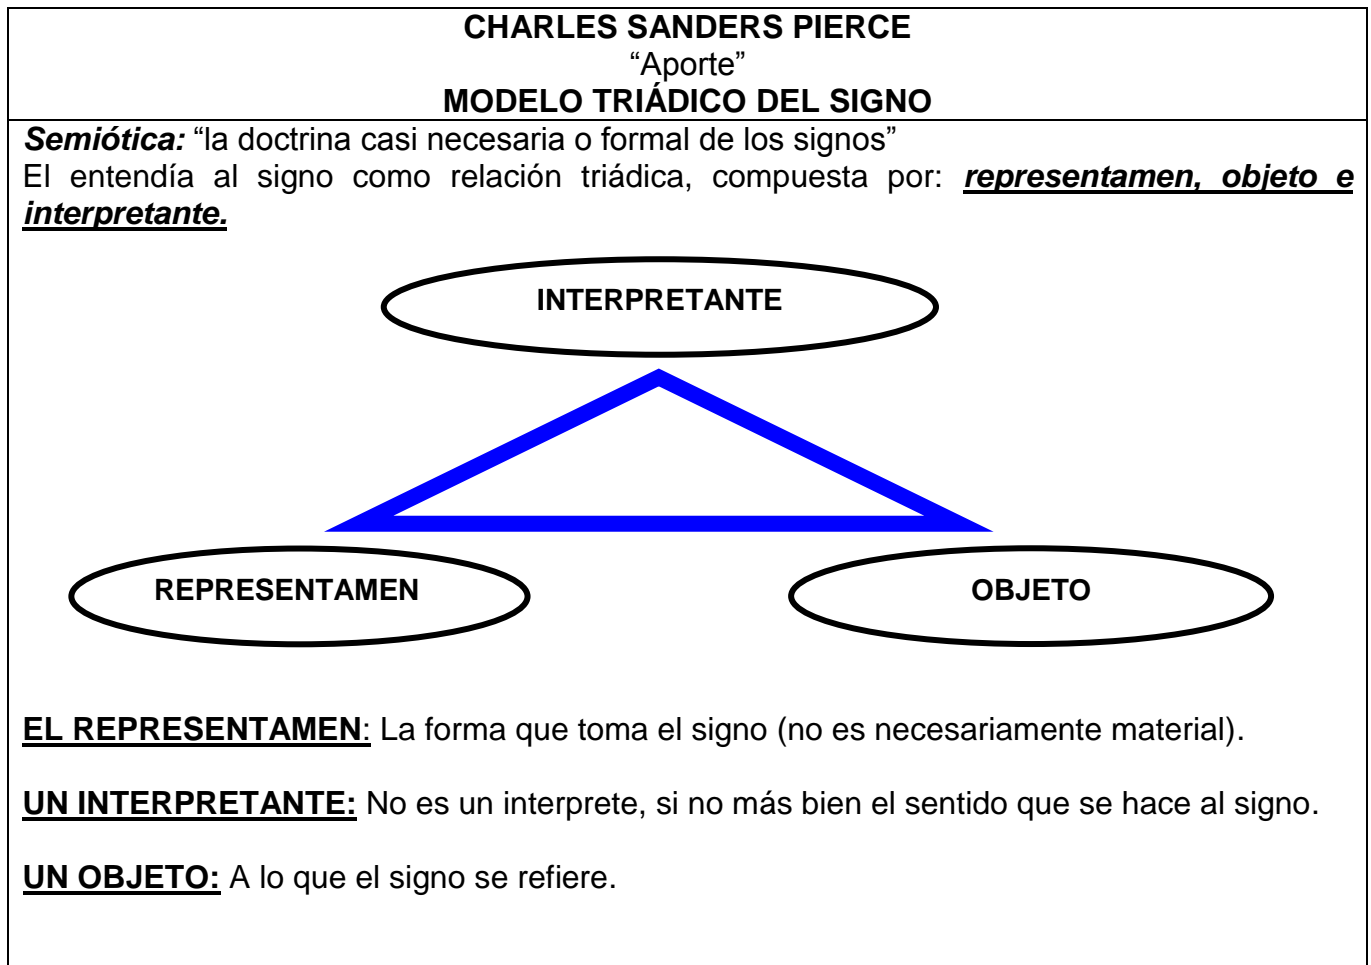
CHARLES SANDERS PIERCE
"Aporte"
MODELO TRIÁDICO DEL SIGNO

Semiótica: "la doctrina casi necesaria o formal de los signos"
El entendía al signo como relación triádica, compuesta por: representamen, objeto e interpretante.

INTERPRETANTE

REPRESENTAMEN

OBJETO

EL REPRESENTAMEN: La forma que toma el signo (no es necesariamente material).

UN INTERPRETANTE: No es un interprete, si no más bien el sentido que se hace al signo.

UN OBJETO: A lo que el signo se refiere.